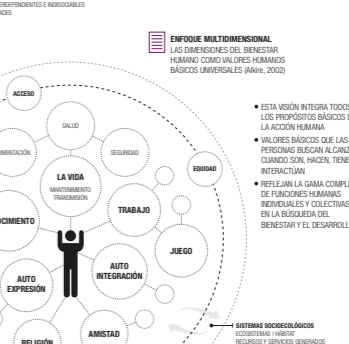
ERDEPENDIENTES E INDISOCIABLES
ADES

ENFOQUE MULTIDIMENSIONAL
LAS DIMENSIONES DEL BIENESTAR HUMANO COMO VALORES HUMANOS BÁSICOS UNIVERSALES (Alkire, 2002)

• ESTA VISIÓN INTEGRA TODOS LOS PROPÓSITOS BÁSICOS D LA ACCIÓN HUMANA
• VALORES BÁSICOS QUE LAS PERSONAS BUSCAN ALCANZ CUANDO SON, HACEN, TIENE INTERACTÚAN
• REFLEJAN LA GAMA COMPL DE FUNCIONES HUMANAS INDIVIDUALES Y COLECTIVAS EN LA BÚSQUEDA DEL BIENESTAR Y EL DESARROLL

ACCESO
SALUD
MENTACIÓN
SEGURIDAD
EQUIDAD
LA VIDA
MANTENIMIENTO
TRANSMISIÓN
OCIMIENTO
TRABAJO
JUEGO
AUTO EXPRESIÓN
AUTO INTEGRACIÓN
AMISTAD
RELIGIÓN

SISTEMAS SOCIOECOLÓGICOS
ECOSISTEMAS | HÁBITAT
RECURSOS Y SERVICIOS GENERADOS